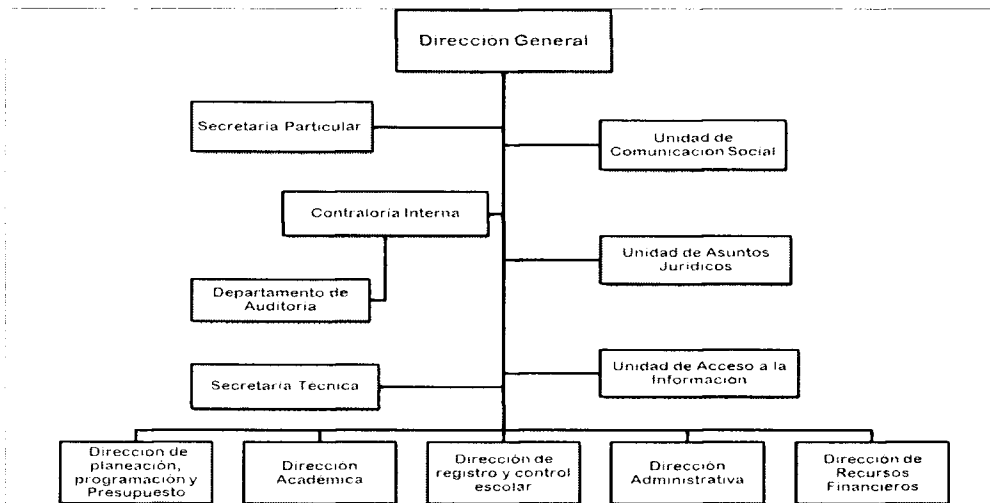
Direccion General

Secretaria Particular

Unidad de Comunicacion Social

Contraloria Interna

Departamento de Auditoria

Unidad de Asuntos Juridicos

Secretaria Tecnica

Unidad de Acceso a la Informacion

Direccion de planeación, programación y Presupuesto

Direccion Académica

Dirección de registro y control escolar

Dirección Administrativa

Direccion de Recursos Financieros